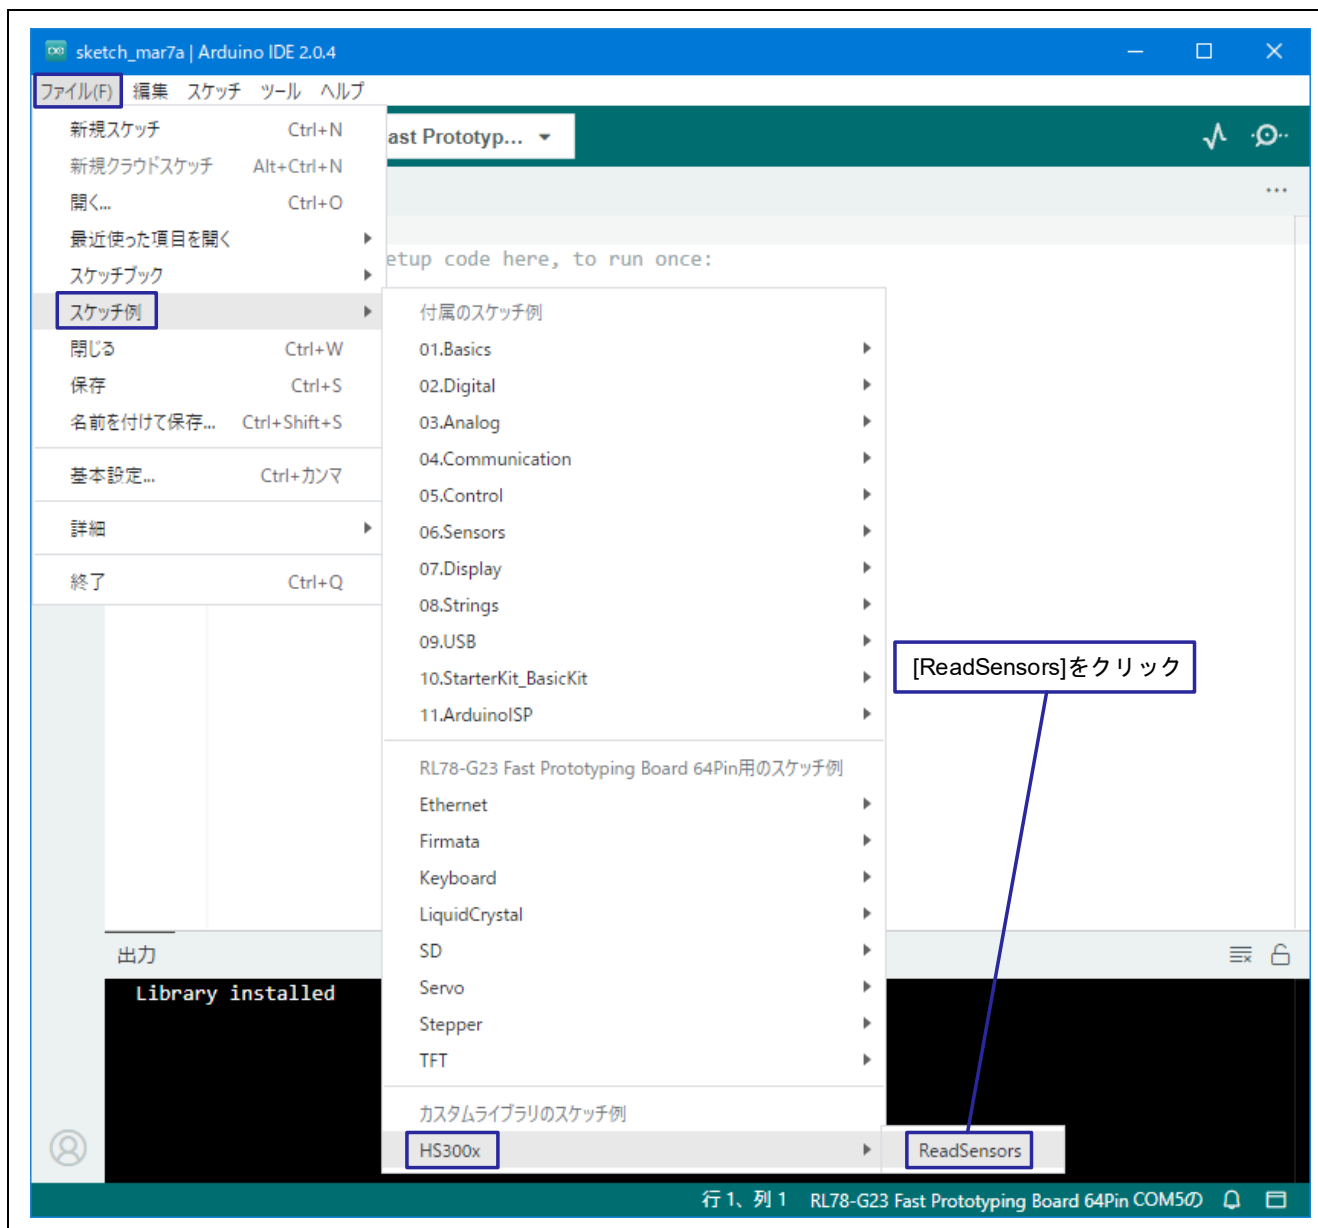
sketch_mar7a | Arduino IDE 2.0.4

ファイル(F) 編集 スケッチ ツール ヘルプ

新規スケッチ Ctrl+N
新規クラウドスケッチ Alt+Ctrl+N
開く... Ctrl+O
最近使った項目を開く
スケッチブック
スケッチ例
閉じる Ctrl+W
保存 Ctrl+S
名前を付けて保存... Ctrl+Shift+S
基本設定... Ctrl+カンマ
詳細
終了 Ctrl+Q

ast Prototyp...

etup code here, to run once:

付属のスケッチ例
01.Basics
02.Digital
03.Analog
04.Communication
05.Control
06.Sensors
07.Display
08.Strings
09.USB
10.StarterKit_BasicKit
11.ArduinoISP
RL78-G23 Fast Prototyping Board 64Pin用のスケッチ例
Ethernet
Firmata
Keyboard
LiquidCrystal
SD
Servo
Stepper
TFT
カスタムライブラリのスケッチ例
HS300x

ReadSensors

[ReadSensors]をクリック

出力
Library installed

行 1、列 1 RL78-G23 Fast Prototyping Board 64Pin COM5の